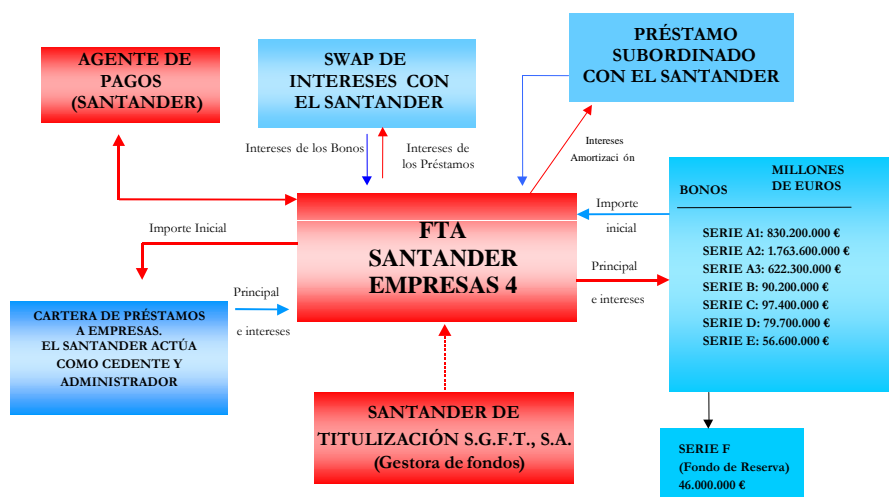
AGENTE DE PAGOS (SANTANDER)

SWAP DE INTERESES CON EL SANTANDER

PRÉSTAMO SUBORDINADO CON EL SANTANDER

Intereses de los Bonos

Intereses de los Préstamos

Intereses Amortizaci ón

BONOS

MILLONES DE EUROS

Importe inicial

FTA SANTANDER EMPRESAS 4

Importe Inicial

SERIE A1: 830.200.000 €
SERIE A2: 1.763.600.000 €
SERIE A3: 622.300.000 €
SERIE B: 90.200.000 €
SERIE C: 97.400.000 €
SERIE D: 79.700.000 €
SERIE E: 56.600.000 €

Principal

e intereses

CARTERA DE PRÉSTAMOS A EMPRESAS. EL SANTANDER ACTÚA COMO CEDENTE Y ADMINISTRADOR

Principal

e intereses

SANTANDER DE TITULIZACIÓN S.G.F.T., S.A. (Gestora de fondos)

SERIE F (Fondo de Reserva) 46.000.000 €